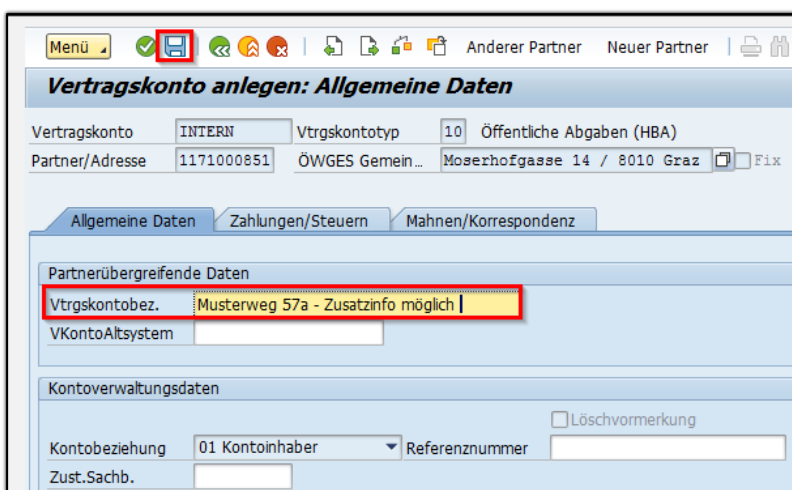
Menü

Anderer Partner Neuer Partner

Vertragskonto anlegen: Allgemeine Daten

Vertragskonto INTERN Vtrgskontotyp 10 Öffentliche Abgaben (HBA)
Partner/Adresse 1171000851 ÖWGES Gemein... Moserhofgasse 14 / 8010 Graz Fix

Allgemeine Daten Zahlungen/Steuern Mahnen/Korrespondenz

Partnerübergreifende Daten
Vtrgskontobez. Musterweg 57a - Zusatzinfo möglich
VKontoAltsystem

Kontoverwaltungsdaten
Löschvormerkung
Kontobeziehung 01 Kontoinhaber Referenznummer
Zust.Sachb.